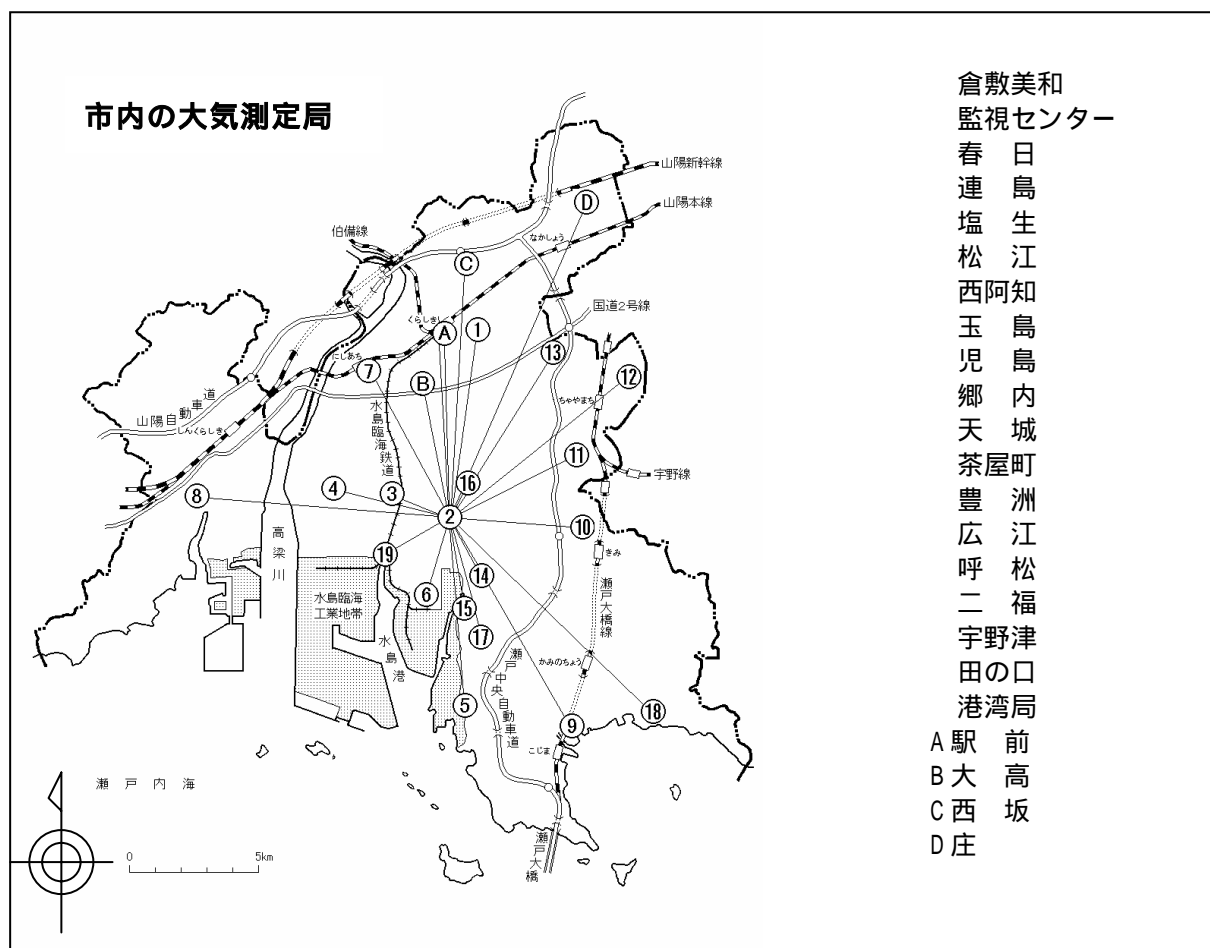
市内の大気測定局

山陽新幹線
山陽本線
伯備線
なかしょう
国道2号線
くらしき
にしあち
ちゃやまち
宇野線
山陽自動車道
しんくらしき
水島臨海鉄道
高梁川
水島臨海工業地帯
水島港
瀬戸大橋線
きみ
かみのちょう
瀬戸中央自動車道
こじま
瀬戸大橋
瀬戸内海
0
5km

Ⓐ ① Ⓑ Ⓒ Ⓓ ② ③ ④ ⑤ ⑥ ⑦ ⑧ ⑨ ⑩ ⑪ ⑫ ⑬ ⑭ ⑮ ⑯ ⑰ ⑱ ⑲

倉敷美和
監視センター
春　日
連　島
塩　生
松　江
西阿知
玉　島
児　島
郷　内
天　城
茶屋町
豊　洲
広　江
呼　松
二　福
宇野津
田の口
港湾局
A駅　前
B大　高
C西　坂
D庄